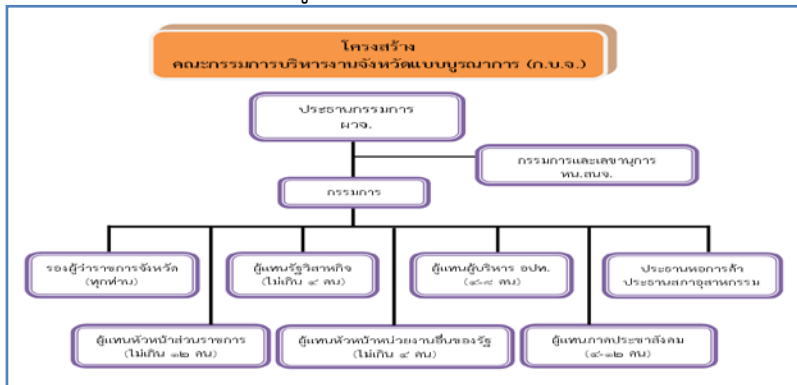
โครงสร้าง
คณะกรรมการบริหารงานจังหวัดแบบบูรณาการ (ก.บ.จ.)

ประธานกรรมการ
ผวจ.

กรรมการและเลขานุการ
หน.สนจ.

กรรมการ

รองผู้ว่าราชการจังหวัด
(ทุกท่าน)

ผู้แทนรัฐวิสาหกิจ
(ไม่เกิน ๓ คน)

ผู้แทนผู้บริหาร อปท.
(๓-๙ คน)

ประธานหอการค้า
ประธานสภาอุตสาหกรรม

ผู้แทนหัวหน้าส่วนราชการ
(ไม่เกิน ๑๒ คน)

ผู้แทนหัวหน้าหน่วยงานอื่นของรัฐ
(ไม่เกิน ๙ คน)

ผู้แทนภาคประชาสังคม
(๙-๑๒ คน)